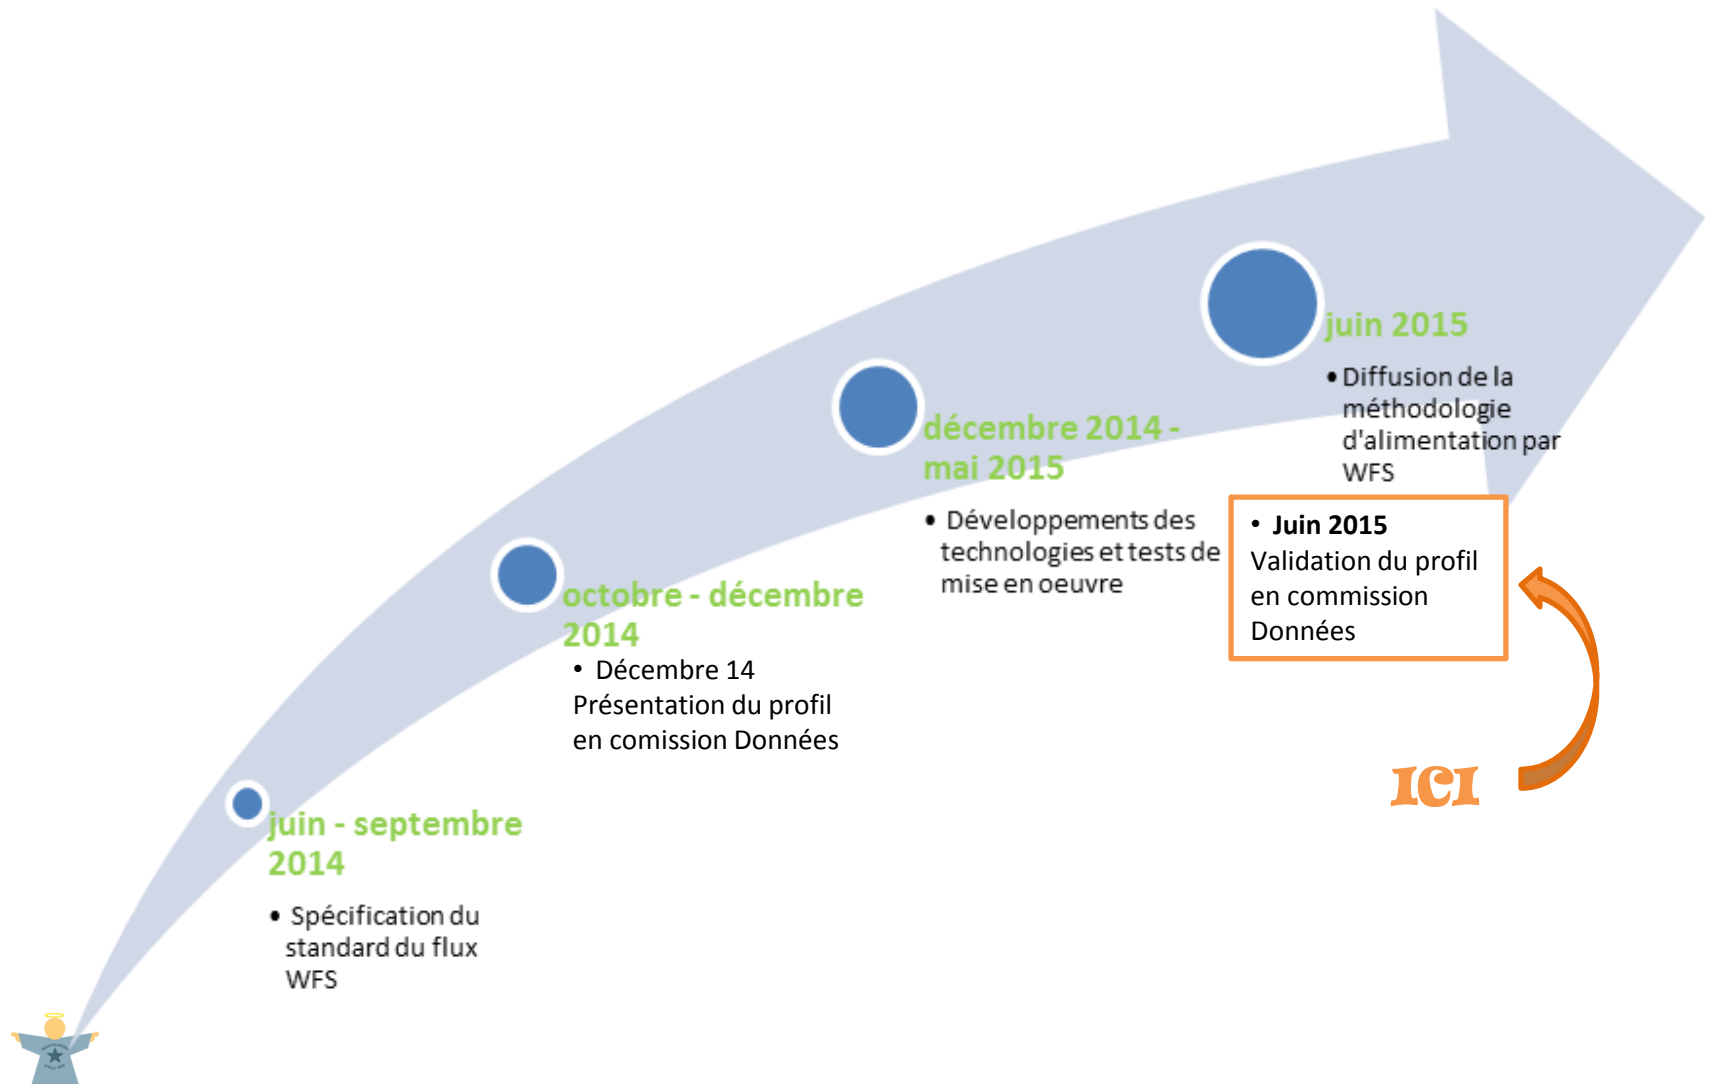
juin 2015

• Diffusion de la méthodologie d'alimentation par WFS

décembre 2014 - mai 2015

• Développements des technologies et tests de mise en oeuvre

• **Juin 2015**
Validation du profil en commission Données

octobre - décembre 2014

• Décembre 14
Présentation du profil en comission Données

ICI

juin - septembre 2014

• Spécification du standard du flux WFS